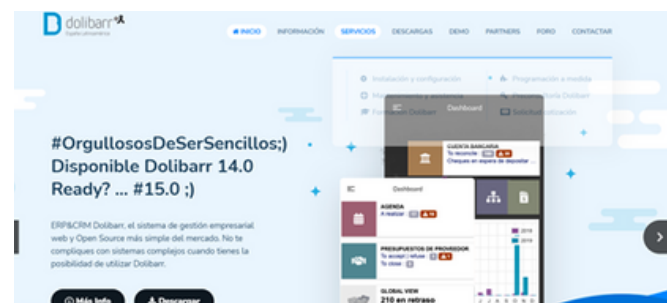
dolibarr

INICIO INFORMACIÓN SERVICIOS DESCARGAS DEMO PARTNERS FORO CONTACTAR

Instalación y configuración
Programación a medida
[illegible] asistencia
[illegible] Dolibarr
Formación Dolibarr
Solicitud cotización

Dashboard

CUENTA BANCARIA
To reconcile
Cheques en espera de depositar

Dashboard

AGENDA
A realizar

PRESUPUESTOS DE PROVEEDOR
To accept | refuse
To close

GLOBAL VIEW
210 en retraso

#OrgullososDeSerSencillos;)
Disponible Dolibarr 14.0
Ready? ... #15.0 ;)

ERP&CRM Dolibarr, el sistema de gestión empresarial web y Open Source más simple del mercado. No te compliques con sistemas complejos cuando tienes la posibilidad de utilizar Dolibarr.

Más Info
Descargar